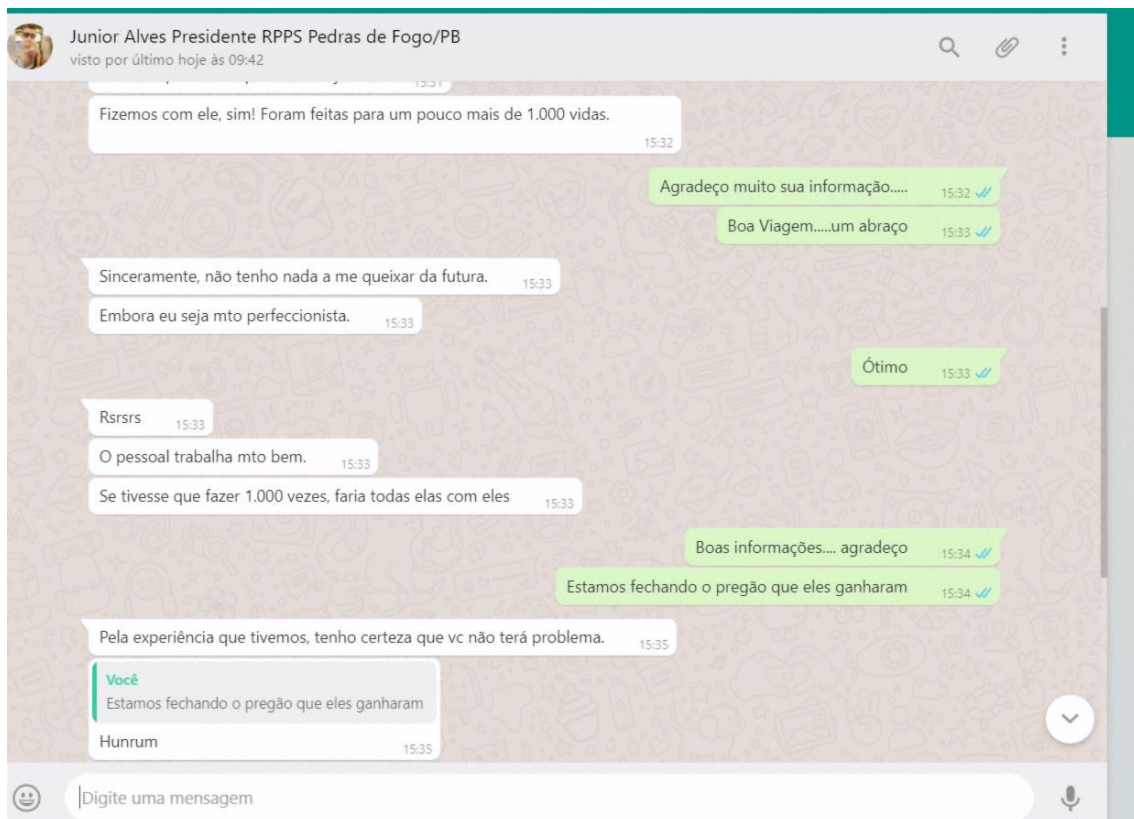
Junior Alves Presidente RPPS Pedras de Fogo/PB
visto por último hoje às 09:42

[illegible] 15:31

Fizemos com ele, sim! Foram feitas para um pouco mais de 1.000 vidas. 15:32

Agradeço muito sua informação..... 15:32

Boa Viagem.....um abraço 15:33

Sinceramente, não tenho nada a me queixar da futura. 15:33

Embora eu seja mto perfeccionista. 15:33

Ótimo 15:33

Rsrsrs 15:33

O pessoal trabalha mto bem. 15:33

Se tivesse que fazer 1.000 vezes, faria todas elas com eles 15:33

Boas informações.... agradeço 15:34

Estamos fechando o pregão que eles ganharam 15:34

Pela experiência que tivemos, tenho certeza que vc não terá problema. 15:35

Você
Estamos fechando o pregão que eles ganharam

Hunrum 15:35

Digite uma mensagem